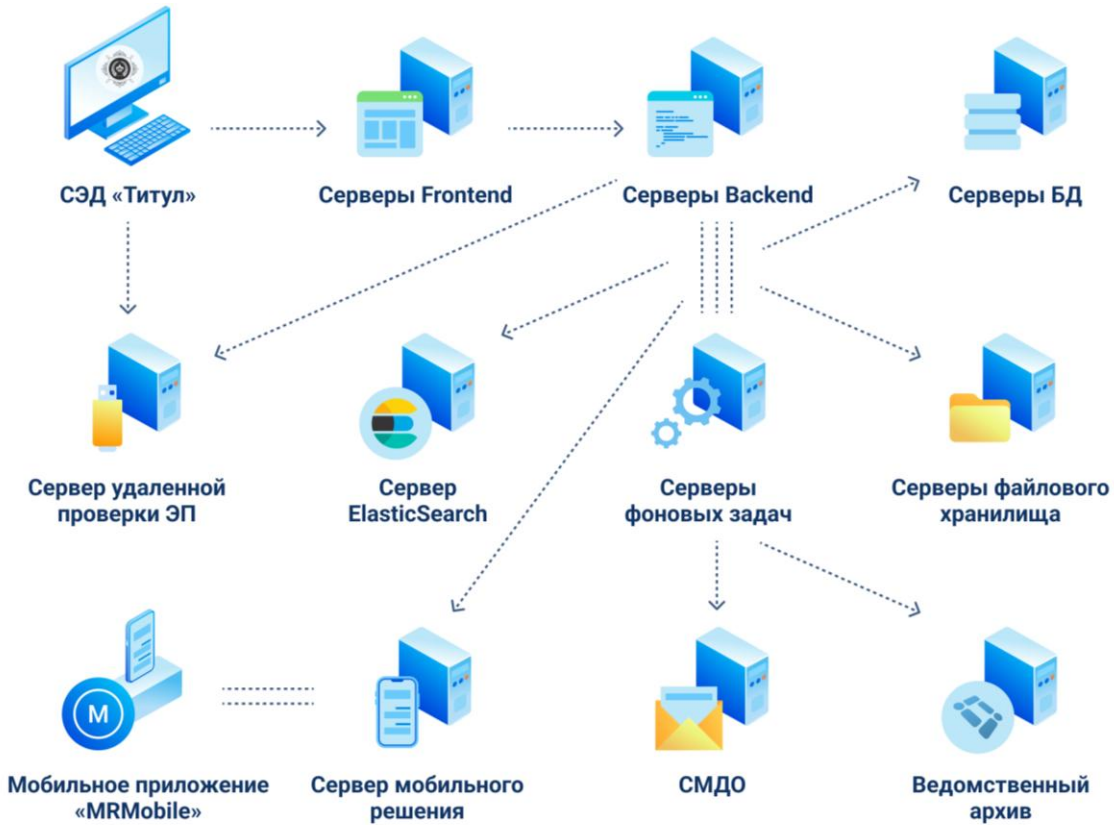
СЭД «Титул»

Серверы Frontend

Серверы Backend

Серверы БД

Сервер удаленной проверки ЭП

Сервер ElasticSearch

Серверы фоновых задач

Серверы файлового хранилища

M

Мобильное приложение «MRMobile»

Сервер мобильного решения

СМДО

Ведомственный архив